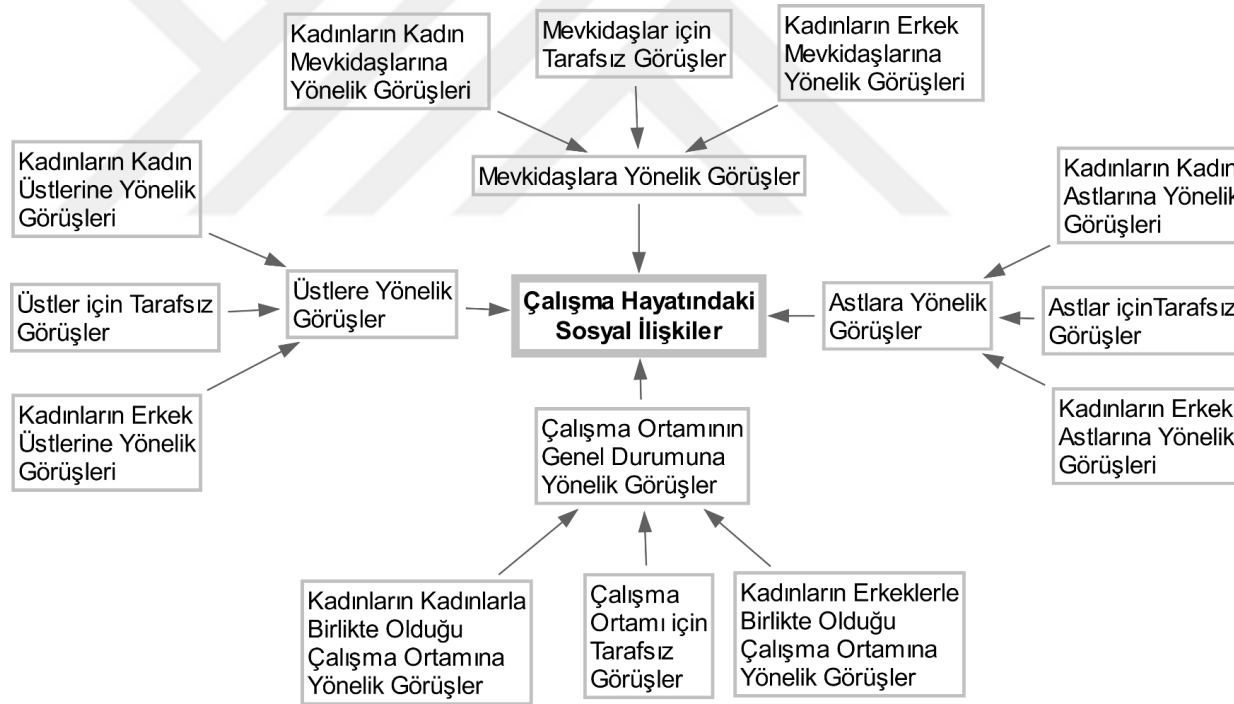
Kadınların Kadın Mevkidaşlarına Yönelik Görüşleri

Mevkidaşlar için Tarafsız Görüşler

Kadınların Erkek Mevkidaşlarına Yönelik Görüşleri

Mevkidaşlara Yönelik Görüşler

Kadınların Kadın Üstlerine Yönelik Görüşleri

Üstler için Tarafsız Görüşler

Kadınların Erkek Üstlerine Yönelik Görüşleri

Üstlere Yönelik Görüşler

Çalışma Hayatındaki Sosyal İlişkiler

Kadınların Kadın Astlarına Yönelik Görüşleri

Astlar içinTarafsız Görüşler

Kadınların Erkek Astlarına Yönelik Görüşleri

Astlara Yönelik Görüşler

Çalışma Ortamının Genel Durumuna Yönelik Görüşler

Kadınların Kadınlarla Birlikte Olduğu Çalışma Ortamına Yönelik Görüşler

Çalışma Ortamı için Tarafsız Görüşler

Kadınların Erkeklerle Birlikte Olduğu Çalışma Ortamına Yönelik Görüşler